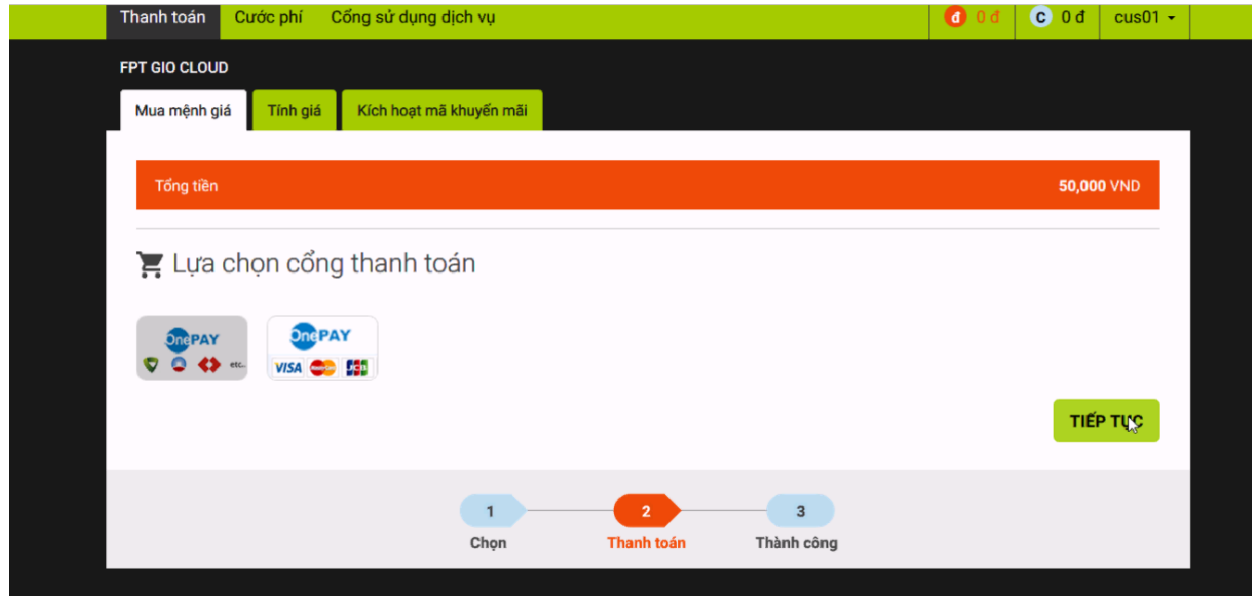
Thanh toán Cước phí Cổng sử dụng dịch vụ

đ 0 đ C 0 đ cus01

FPT GIO CLOUD

Mua mệnh giá Tính giá Kích hoạt mã khuyến mãi

Tổng tiền 50,000 VND

Lựa chọn cổng thanh toán

OnePAY etc.

OnePAY VISA JCB

TIẾP TỤC

1 Chọn

2 Thanh toán

3 Thành công